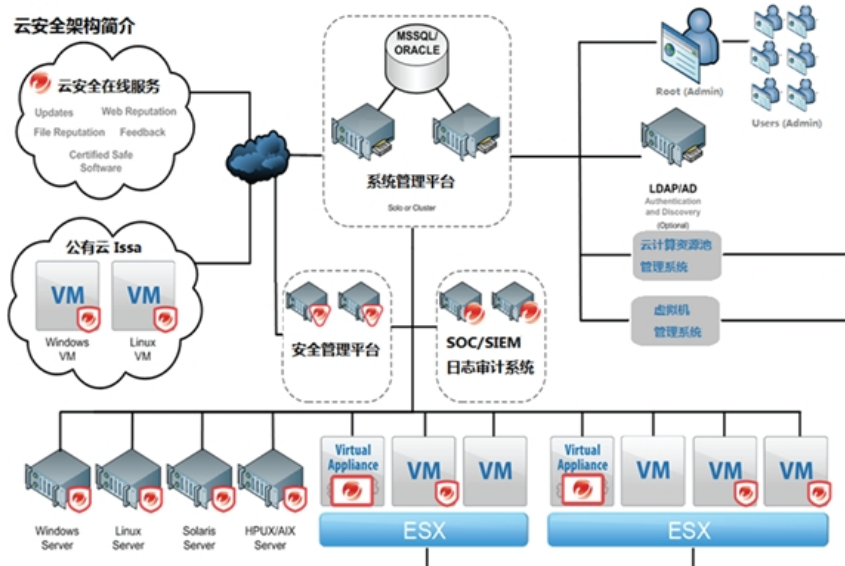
云安全架构简介

云安全在线服务
Updates
Web Reputation
File Reputation
Feedback
Certified Safe Software

公有云 Issa
VM
Windows VM
VM
Linux VM

MSSQL/ORACLE
系统管理平台
Solo or Cluster

安全管理平台

SOC/SIEM
日志审计系统

Root (Admin)
Users (Admin)

LDAP/AD
Authentication and Discovery
(Optional)

云计算资源池管理系统

虚拟机管理系统

Windows Server
Linux Server
Solaris Server
HPUX/AIX Server

Virtual Appliance
VM
VM
ESX

Virtual Appliance
VM
VM
VM
ESX